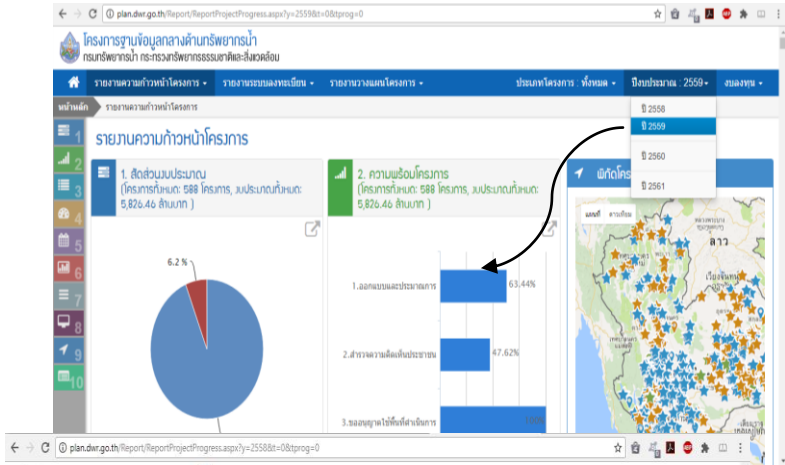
plan.dwr.go.th/Report/ReportProjectProgress.aspx?y=2559&t=0&tprog=0

โครงการฐานข้อมูลกลางด้านทรัพยากรน้ำ
กรมทรัพยากรน้ำ กระทรวงทรัพยากรธรรมชาติและสิ่งแวดล้อม

รายงานความก้าวหน้าโครงการ ▾ รายงานระบบลงทะเบียน ▾ รายงานวางแผนโครงการ ▾ ประเภทโครงการ : ทั้งหมด ▾ ปีงบประมาณ : 2559 ▾ งบลงทุน ▾

หน้าหลัก รายงานความก้าวหน้าโครงการ

ปี 2558
ปี 2559
ปี 2560
ปี 2561

รายงานความก้าวหน้าโครงการ

1
2
3
4
5
6
7
8
9
10

1. สัดส่วนงบประมาณ
(โครงการทั้งหมด: 588 โครงการ, งบประมาณทั้งหมด: 5,826.46 ล้านบาท )

6.2 %

2. ความพร้อมโครงการ
(โครงการทั้งหมด: 588 โครงการ, งบประมาณทั้งหมด: 5,826.46 ล้านบาท )

1.ออกแบบและประมาณการ 63.44%
2.สำรวจความคิดเห็นประชาชน 47.62%
3.ขออนุญาตใช้พื้นที่ดำเนินการ

พิกัดโครงการ

แผนที่ ดาวเทียม

ลาว

plan.dwr.go.th/Report/ReportProjectProgress.aspx?y=2558&t=0&tprog=0